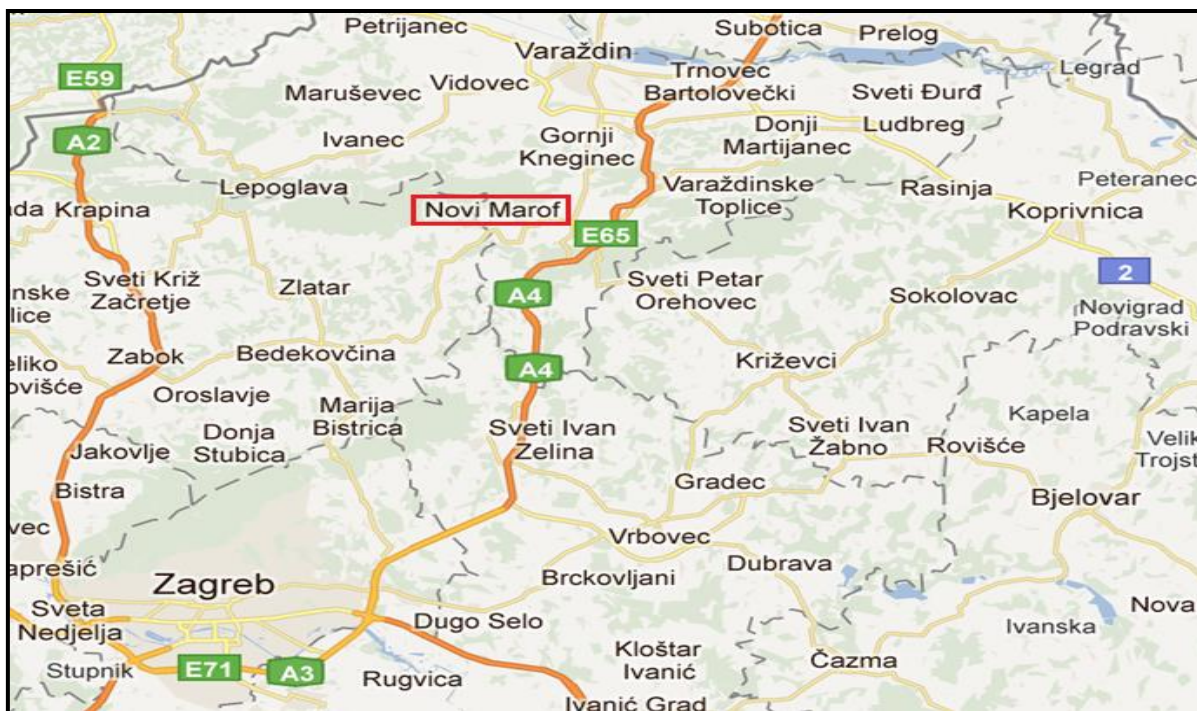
Petrijanec
Varaždin
Subotica
Prelog
Legrad
E59
Trnovec Bartolovečki
Sveti Đurđ
Maruševec
Vidovec
A2
Ivanec
Gornji Kneginec
Donji Martijanec
Ludbreg
Lepoglava
Varaždinske Toplice
Rasinja
Peteranec
ida Krapina
Novi Marof
Koprivnica
E65
2
Sveti Križ Začretje
Zlatar
Sveti Petar Orehovec
Sokolovac
Novigrad Podravski
nske lice
A4
eliko ovišće
Zabok
Bedekovčina
A4
Križevci
Oroslavje
Marija Bistrica
Kapela
Donja Stubica
Sveti Ivan Zelina
Sveti Ivan Žabno
Rovišće
Velik Trojst
Jakovlje
Gradec
Bistra
Bjelovar
vec
Vrbovec
aprešić
Dubrava
Zagreb
Brckovljani
Sveta Nedjelja
Dugo Selo
Nova
Ivanska
Kloštar Ivanić
Čazma
Stupnik
E71
A3
Rugvica
Ivanić Grad